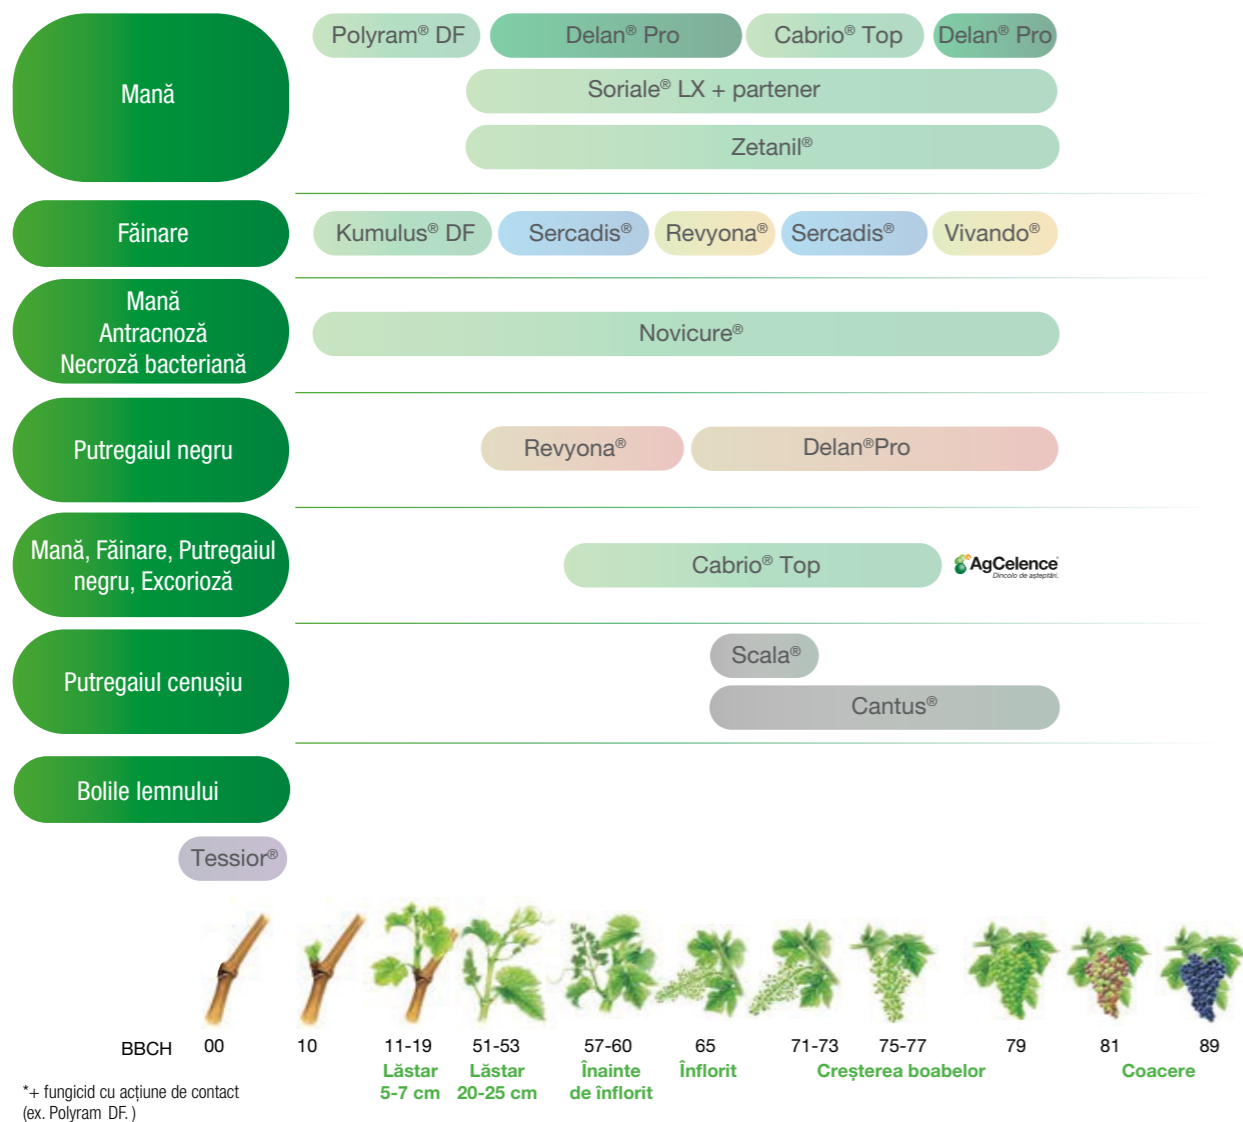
Mană

Polyram® DF | Delan® Pro | Cabrio® Top | Delan® Pro

Soriale® LX + partener

Zetanil®

Făinare

Kumulus® DF | Sercadis® | Revyona® | Sercadis® | Vivando®

Mană
Antracnoză
Necroză bacteriană

Novicure®

Putregaiul negru

Revyona® | Delan®Pro

Mană, Făinare, Putregaiul negru, Excorioză

Cabrio® Top

AgCelence
Dincolo de așteptări.

Putregaiul cenușiu

Scala®

Cantus®

Bolile lemnului

Tessior®

BBCH 00 10 11-19 51-53 57-60 65 71-73 75-77 79 81 89

Lăstar 5-7 cm
Lăstar 20-25 cm
Înainte de înflorit
Înflorit
Creșterea boabelor
Coacere

*+ fungicid cu acțiune de contact (ex. Polyram DF.)